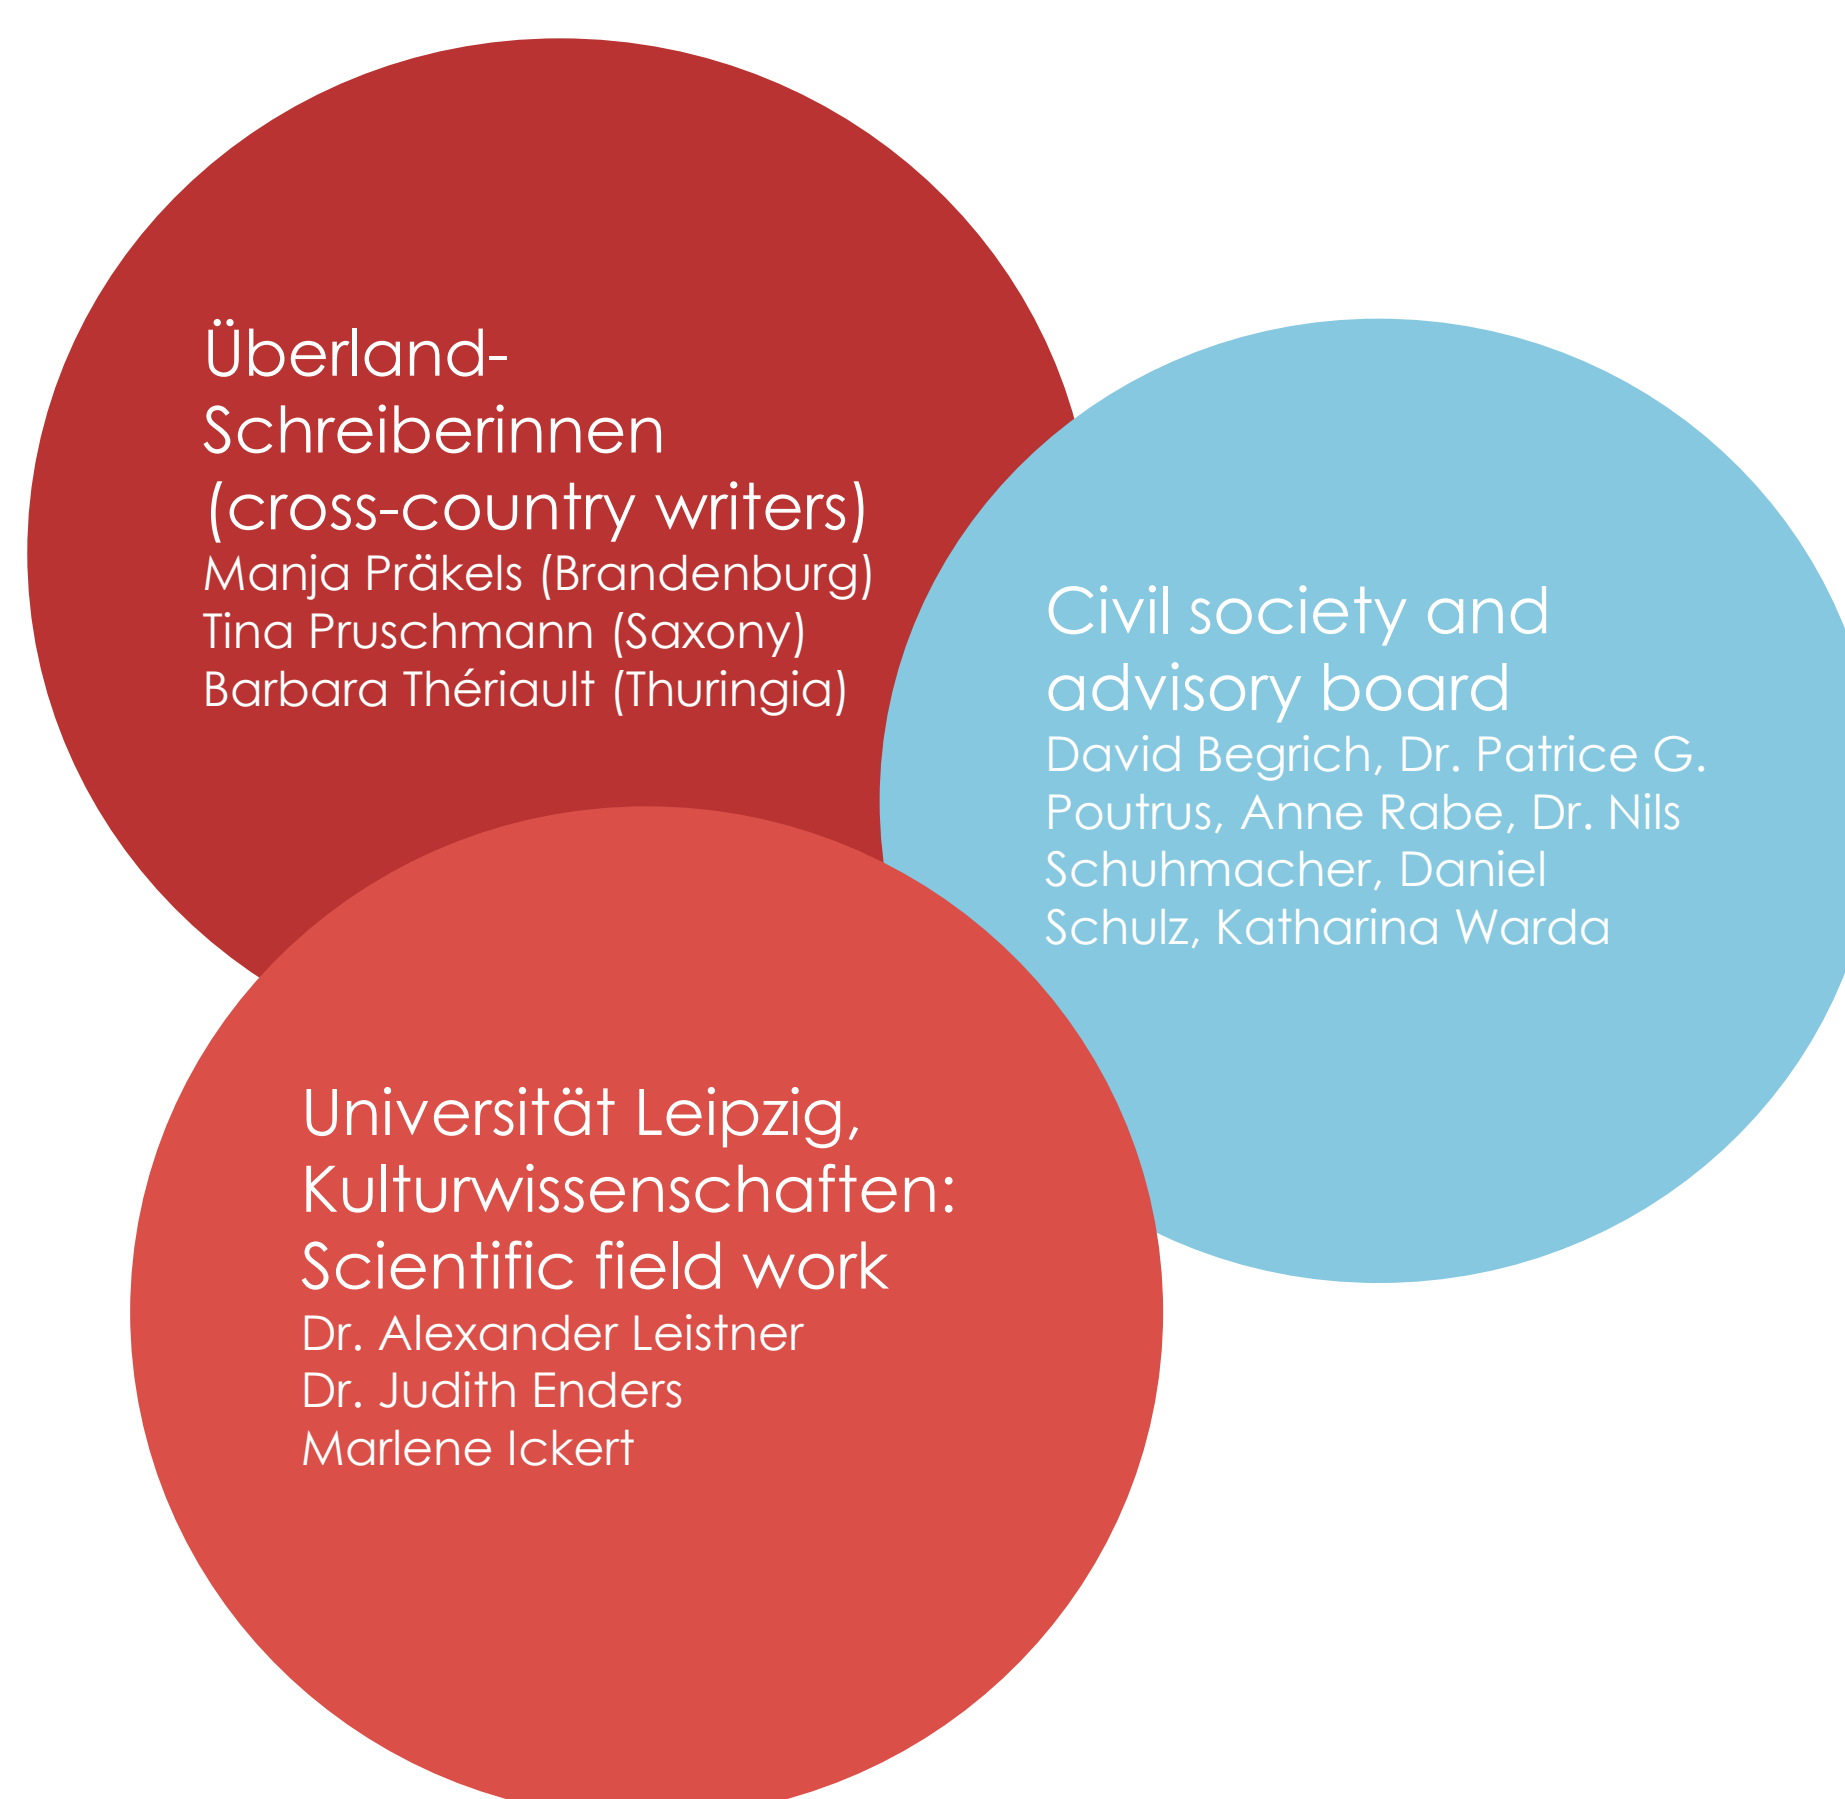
Überland-Schreiberinnen (cross-country writers)
Manja Präkels (Brandenburg)
Tina Pruschmann (Saxony)
Barbara Thériault (Thuringia)

Civil society and advisory board
David Begrich, Dr. Patrice G. Poutrus, Anne Rabe, Dr. Nils Schuhmacher, Daniel Schulz, Katharina Warda

Universität Leipzig, Kulturwissenschaften: Scientific field work
Dr. Alexander Leistner
Dr. Judith Enders
Marlene Ickert